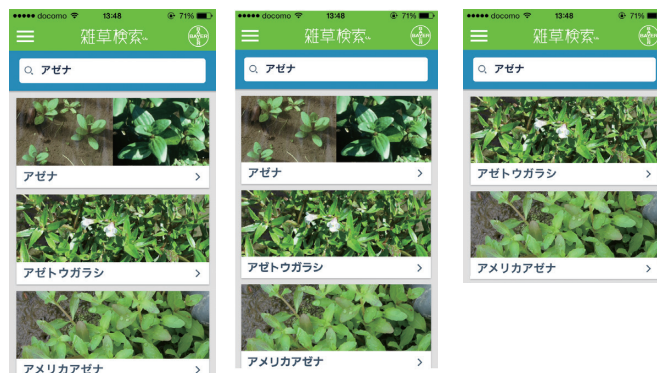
●●●●● docomo 13:48 71%
雑草検索
BAYER
アゼナ
アゼナ >
アゼトウガラシ >
アメリカアゼナ >

●●●●● docomo 13:48 71%
雑草検索
BAYER
アゼナ
アゼナ >
アゼトウガラシ >
アメリカアゼナ >

●●●●● docomo 13:48 71%
雑草検索
アゼナ
アゼトウガラシ >
アメリカアゼナ >